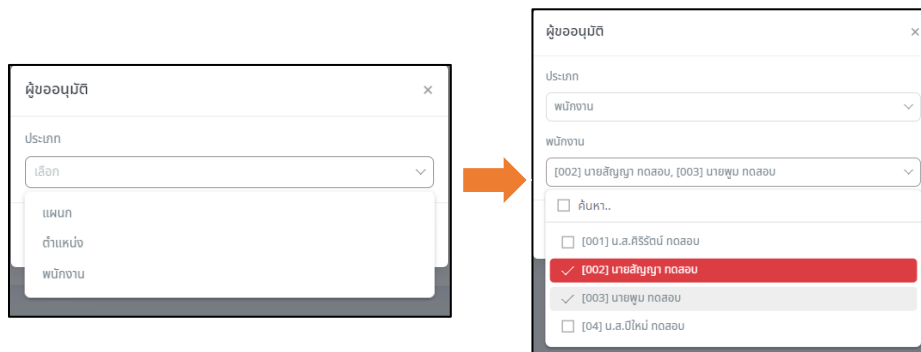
ผู้ขออนุมัติ
×
ประเภท
เลือก
แผนก
ตำแหน่ง
พนักงาน

ผู้ขออนุมัติ
×
ประเภท
พนักงาน
พนักงาน
[002] นายสัญญา ทดสอบ, [003] นายพูน ทดสอบ
ค้นหา..
[001] น.ส.ศิริรัตน์ ทดสอบ
[002] นายสัญญา ทดสอบ
[003] นายพูน ทดสอบ
[04] น.ส.ปีใหม่ ทดสอบ